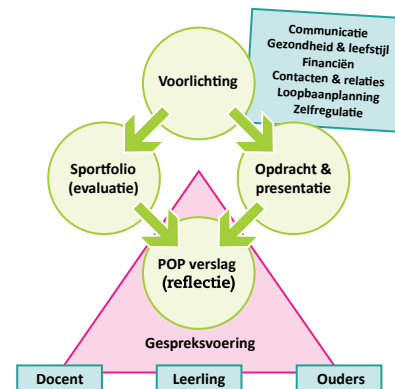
Communicatie
Gezondheid & leefstijl
Financiën
Contacten & relaties
Loopbaanplanning
Zelfregulatie

Voorlichting

Sportfolio (evaluatie)

Opdracht & presentatie

POP verslag (reflectie)

Gespreksvoering

Docent

Leerling

Ouders